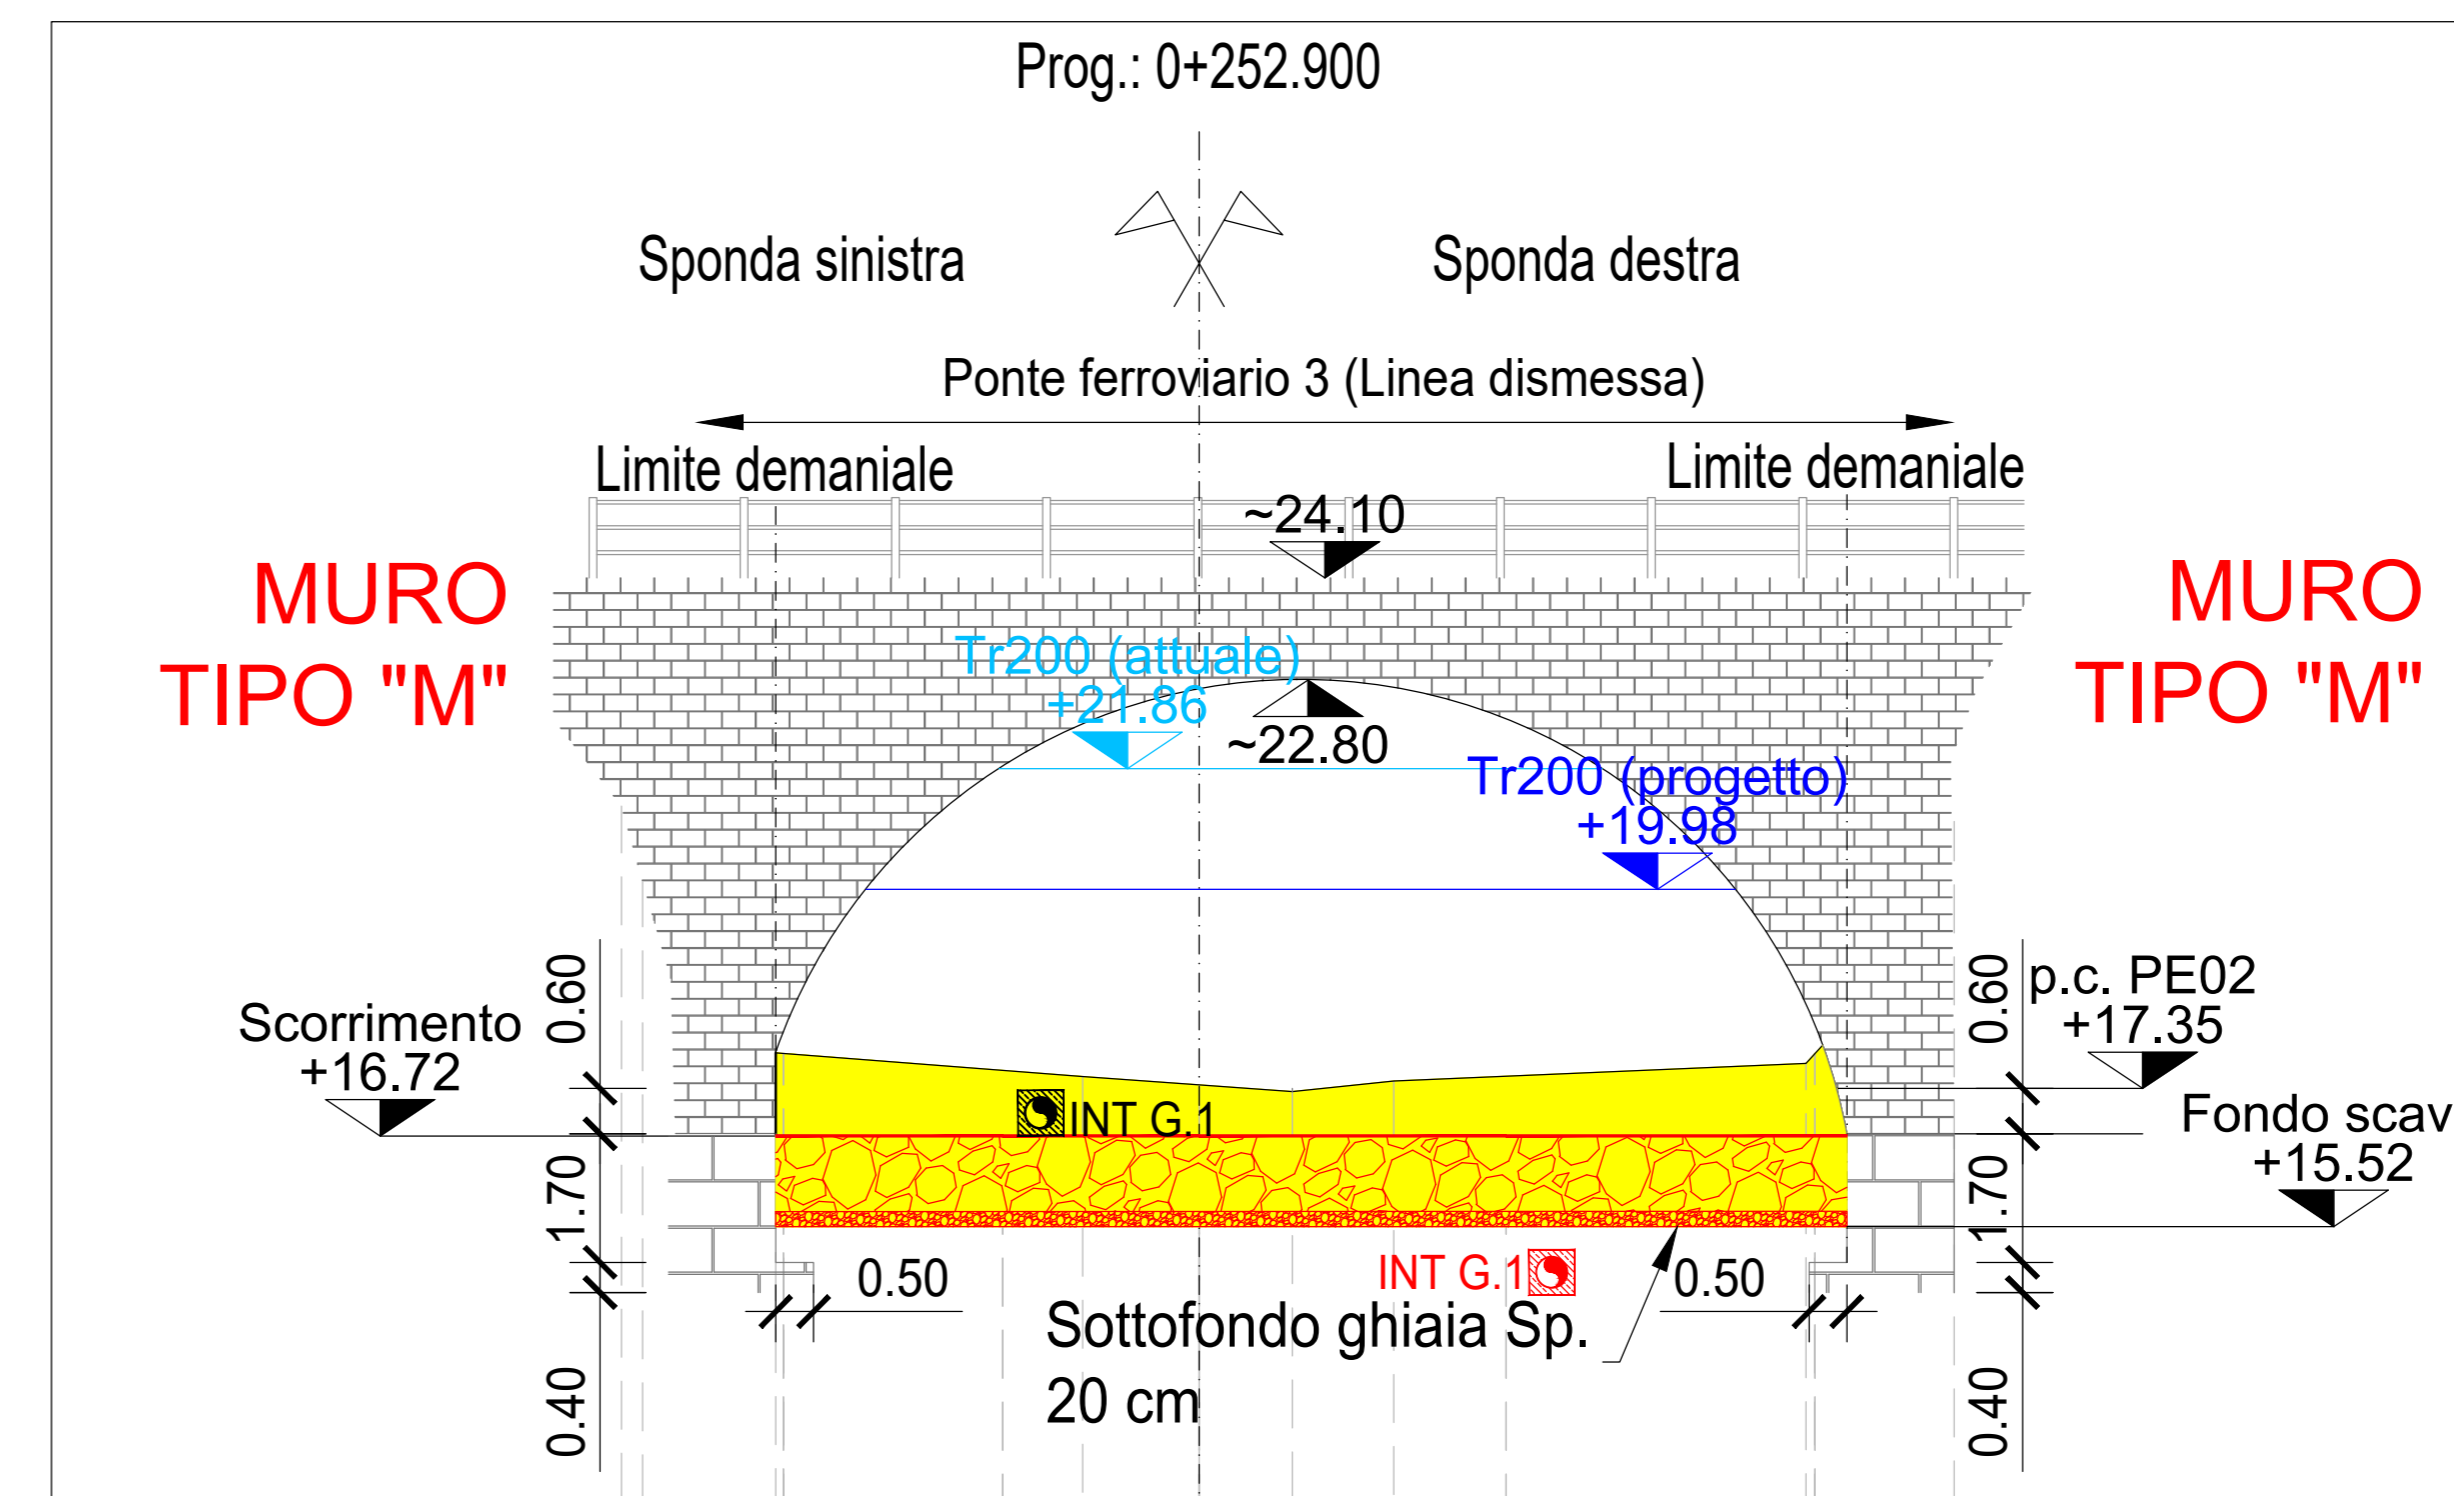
Prog.: 0+252.900

Sponda sinistra

Sponda destra

Ponte ferroviario 3 (Linea dismessa)

Limite demaniale

Limite demaniale

~24.10

MURO TIPO "M"

MURO TIPO "M"

Tr200 (attuale) +21.86

~22.80

Tr200 (progetto) +19.98

0.60

Scorrimento +16.72

0.60

p.c. PE02 +17.35

INT G.1

Fondo scav +15.52

1.70

1.70

0.50

INT G.1

0.50

Sottofondo ghiaia Sp. 20 cm

0.40

0.40